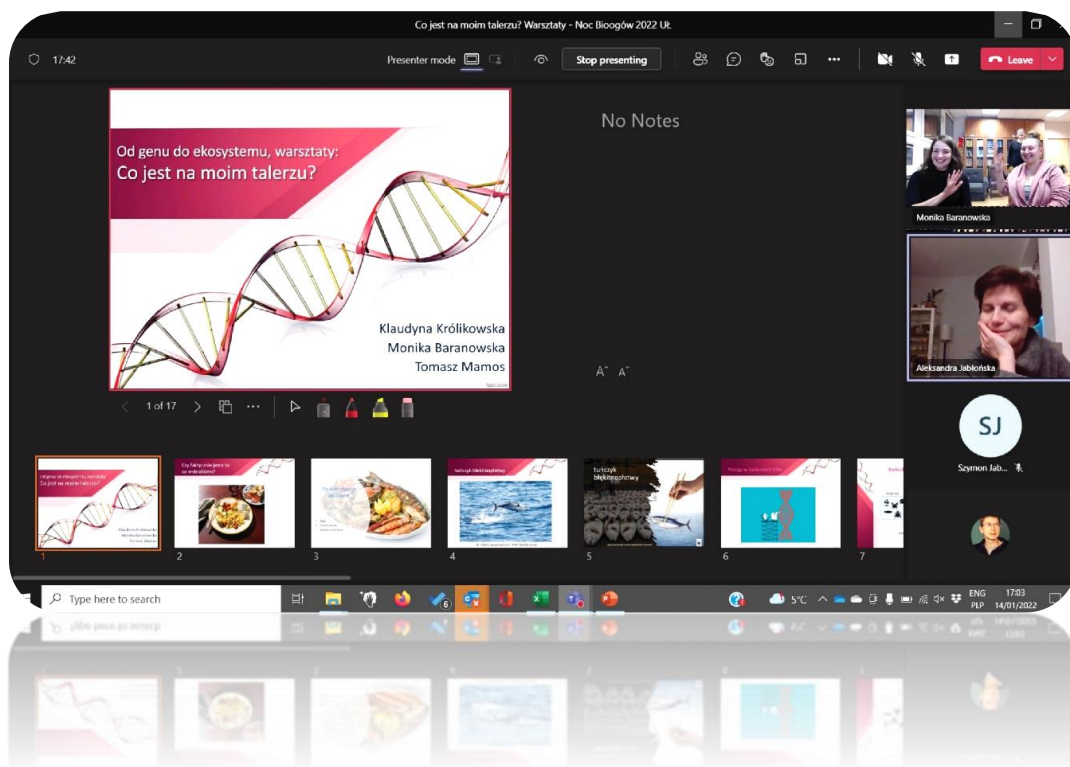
Co jest na moim talerzu? Warsztaty - Noc Biologów 2022 UŁ

17:42

Presenter mode

Stop presenting

Leave

Od genu do ekosystemu, warsztaty:
Co jest na moim talerzu?

Klaudyna Królikowska
Monika Baranowska
Tomasz Mamos

No Notes

1 of 17

Monika Baranowska

Aleksandra Jabłońska

SJ

Szymon Jab...

Od genu do ekosystemu, warsztaty: Co jest na moim talerzu?

Czy faktycznie jemy to co widzimy?

tuńczyk błękitnopłetwy

tuńczyk błękitnopłetwy

1

2

3

4

5

6

7

Type here to search

5°C

ENG PLP

17:03 14/01/2022